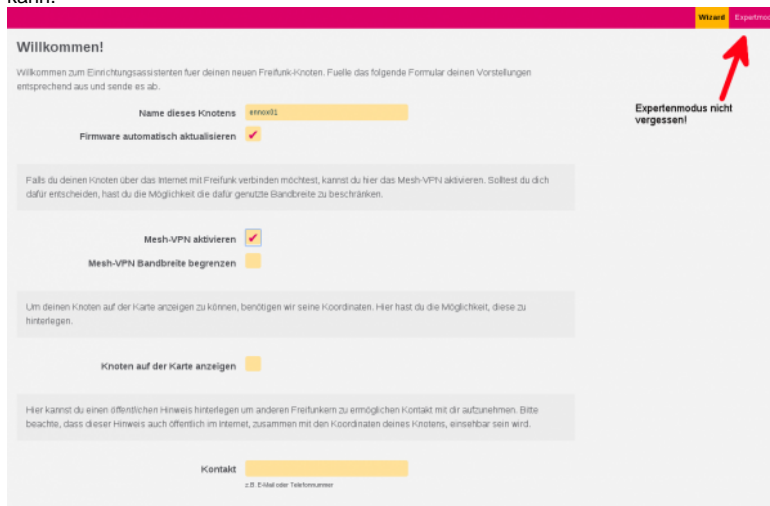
kann.

Wizard Expertmo

Willkommen!

Willkommen zum Einrichtungsassistenten fuer deinen neuen Freifunk-Knoten. Fuelle das folgende Formular deinen Vorstellungen entsprechend aus und sende es ab.

Name dieses Knotens ennox01

Firmware automatisch aktualisieren

Expertenmodus nicht vergessen!

Falls du deinen Knoten über das Internet mit Freifunk verbinden möchtest, kannst du hier das Mesh-VPN aktivieren. Solltest du dich dafür entscheiden, hast du die Möglichkeit die dafür genutzte Bandbreite zu beschränken.

Mesh-VPN aktivieren

Mesh-VPN Bandbreite begrenzen

Um deinen Knoten auf der Karte anzeigen zu können, benötigen wir seine Koordinaten. Hier hast du die Möglichkeit, diese zu hinterlegen.

Knoten auf der Karte anzeigen

Hier kannst du einen öffentlichen Hinweis hinterlegen um anderen Freifunkern zu ermöglichen Kontakt mit dir aufzunehmen. Bitte beachte, dass dieser Hinweis auch öffentlich im Internet, zusammen mit den Koordinaten deines Knotens, einsehbar sein wird.

Kontakt

z.B. E-Mail oder Telefonnummer